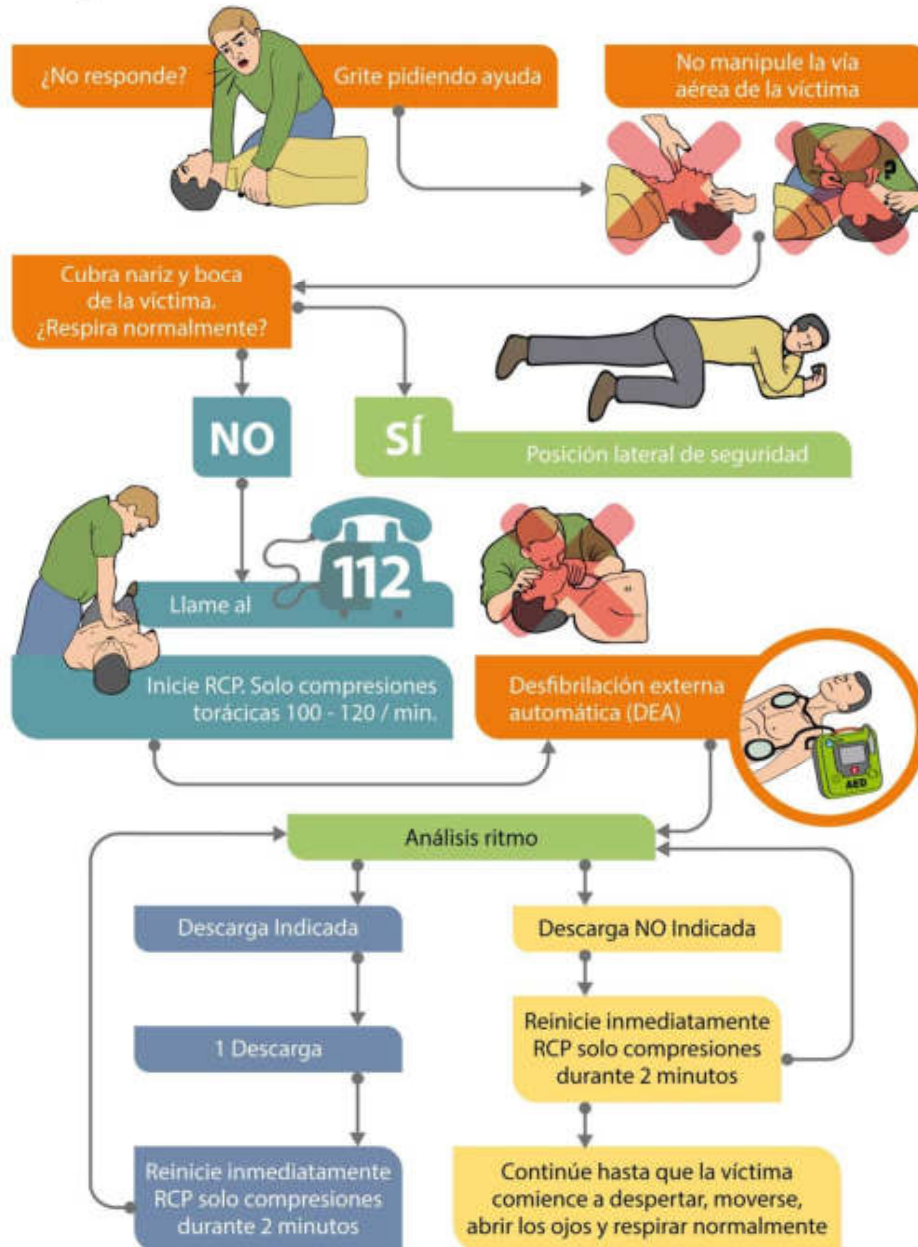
¿No responde?

Grite pidiendo ayuda

No manipule la vía aérea de la víctima

Cubra nariz y boca de la víctima. ¿Respira normalmente?

NO

SÍ

Posición lateral de seguridad

Llame al

112

Inicie RCP. Solo compresiones torácicas 100 - 120 / min.

Desfibrilación externa automática (DEA)

AED

Análisis ritmo

Descarga Indicada

Descarga NO Indicada

1 Descarga

Reinicie inmediatamente RCP solo compresiones durante 2 minutos

Reinicie inmediatamente RCP solo compresiones durante 2 minutos

Continúe hasta que la víctima comience a despertar, moverse, abrir los ojos y respirar normalmente